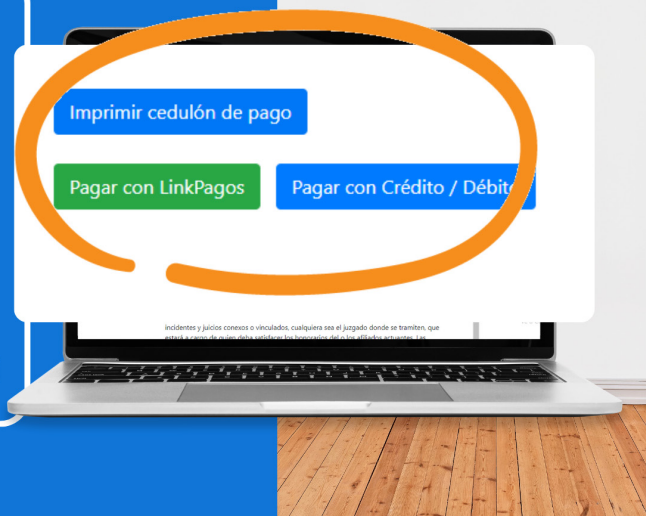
Imprimir cedulón de pago

Pagar con LinkPagos

Pagar con Crédito / Débit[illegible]

incidentes y juicios conexos o vinculados, cualquiera sea el juzgado donde se tramiten, que estará a cargo de quien deba satisfacer los honorarios del o los afiliados actuantes. Las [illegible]